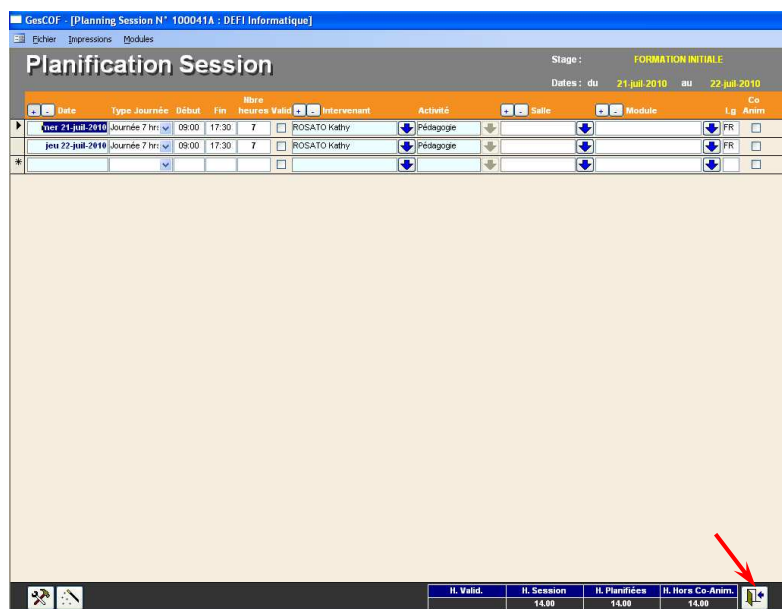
GesCOF - [Planning Session N° 100041A : DEFI Informatique]

Fichier Impressions Modules

Planification Session

Stage : FORMATION INITIALE

Dates : du 21-juil-2010 au 22-juil-2010

| + - Date | Type Journée | Début | Fin | Nbre heures | Valid | + - Intervenant | Activité | + - Salle | + - Module | Lg | Co Anim |
|---|---|---|---|---|---|---|---|---|---|---|---|
| mer 21-juil-2010 | Journée 7 hrs | 09:00 | 17:30 | 7 | | ROSATO Kathy | Pédagogie | | | FR | |
| jeu 22-juil-2010 | Journée 7 hrs | 09:00 | 17:30 | 7 | | ROSATO Kathy | Pédagogie | | | FR | |

| H. Valid. | H. Session | H. Planifiées | H. Hors Co-Anim. |
|---|---|---|---|
| | 14.00 | 14.00 | 14.00 |